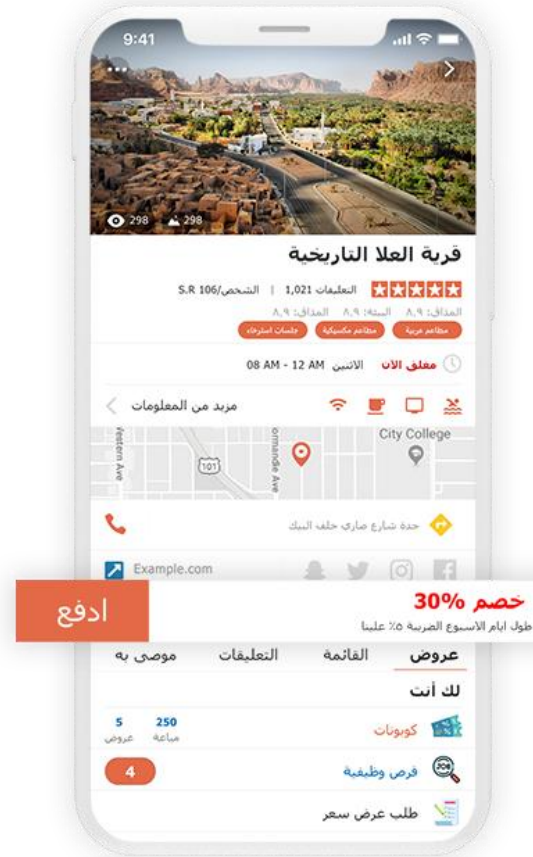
9:41

298 298

قرية العلا التاريخية

التعليقات 1,021 | الشخص/S.R 106

المذاق: ٨,٩ البيئة: ٨,٩ المذاق: ٨,٩

مطاعم عربية مطاعم مكسيكية جلسات استرخاء

مغلق الآن الاثنين 12 AM - 08 AM

مزيد من المعلومات

Western Ave
101
Ormande Ave
City College

جدة شارع صاري خلف البنك

Example.com

خصم 30%
طول ايام الاسبوع الضريبة ٥٪ علينا

ادفع

عروض القائمة التعليقات موصى به

لك أنت

كوبونات 250 مباعة 5 عروض

فرص وظيفية 4

طلب عرض سعر